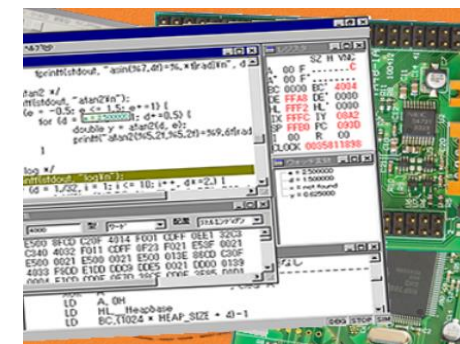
fprintf(stdout, "asin(%7.4f)=%.*f\n", d

atan2 */
fprintf(stdout, "atan2\n");
(e = -0.5; e <= 1.5; e++) {
for (d = 2.500000; d+=0.5) {
double y = atan2(d, e);
printf("atan2(%5.2f,%5.2f)=%9.6f\n"

log */
fprintf(stdout, "log\n");
(d = 1./32.; i = 1; i <= 10; i++, d*=2.) {

レジスタ
SZ H VNC
A' 00 F' -------C
A 00 F
BC 0000 BC' 4004
DE FFA8 DE' 0000
HL FFF2 HL' 0000
IX FFFC IY 00A2
SP FFB0 PC 009D
I 00 R 00
CLOCK 0035811898

ウォッチ
d 2.500000
e 1.500000
y not found
x 0.625000

4000 型 ワード 配置

E500 8FCD C20F 4014 F001 CDFF 0EE1 32C3
C340 4002 F011 CDFF 0F23 F021 E53F 0021
E500 0021 E500 0021 E500 013E 08CD C30F
4033 F00D E1CD 00C9 0DE5 0021 1000 0139
0004 F1CD CD0F 0E7E DDF 3F35 0009

LD A, 0H
LD HL, _Heapbase
LD BC,(1024 * HEAP_SIZE + 4)-1